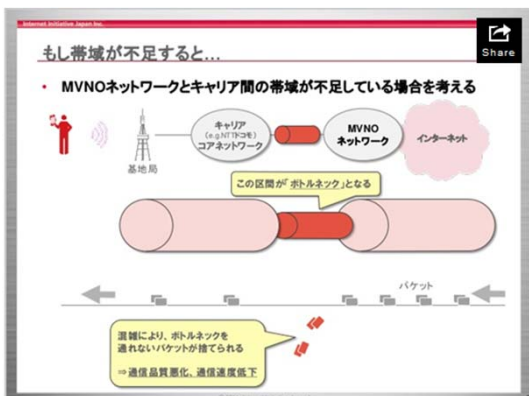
Internet Initiative Japan Inc.

Share

もし帯域が不足すると…

• MVNOネットワークとキャリア間の帯域が不足している場合を考える

キャリア
(e.g.NTTドコモ)
コアネットワーク

MVNO
ネットワーク

インターネット

基地局

この区間が「ボトルネック」となる

パケット

混雑により、ボトルネックを通れないパケットが捨てられる

⇒通信品質悪化、通信速度低下